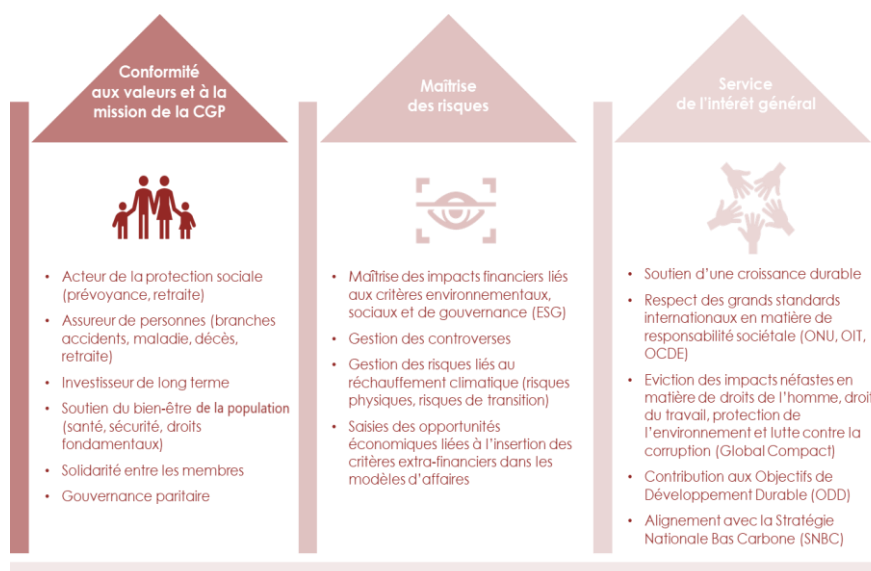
Conformité aux valeurs et à la mission de la CGP

- Acteur de la protection sociale (prévoyance, retraite)
- Assureur de personnes (branches accidents, maladie, décès, retraite)
- Investisseur de long terme
- Soutien du bien-être de la population (santé, sécurité, droits fondamentaux)
- Solidarité entre les membres
- Gouvernance paritaire

Maîtrise des risques

- Maîtrise des impacts financiers liés aux critères environnementaux, sociaux et de gouvernance (ESG)
- Gestion des controverses
- Gestion des risques liés au réchauffement climatique (risques physiques, risques de transition)
- Saisies des opportunités économiques liées à l'insertion des critères extra-financiers dans les modèles d'affaires

Service de l'intérêt général

- Soutien d'une croissance durable
- Respect des grands standards internationaux en matière de responsabilité sociétale (ONU, OIT, OCDE)
- Eviction des impacts néfastes en matière de droits de l'homme, droit du travail, protection de l'environnement et lutte contre la corruption (Global Compact)
- Contribution aux Objectifs de Développement Durable (ODD)
- Alignement avec la Stratégie Nationale Bas Carbone (SNBC)